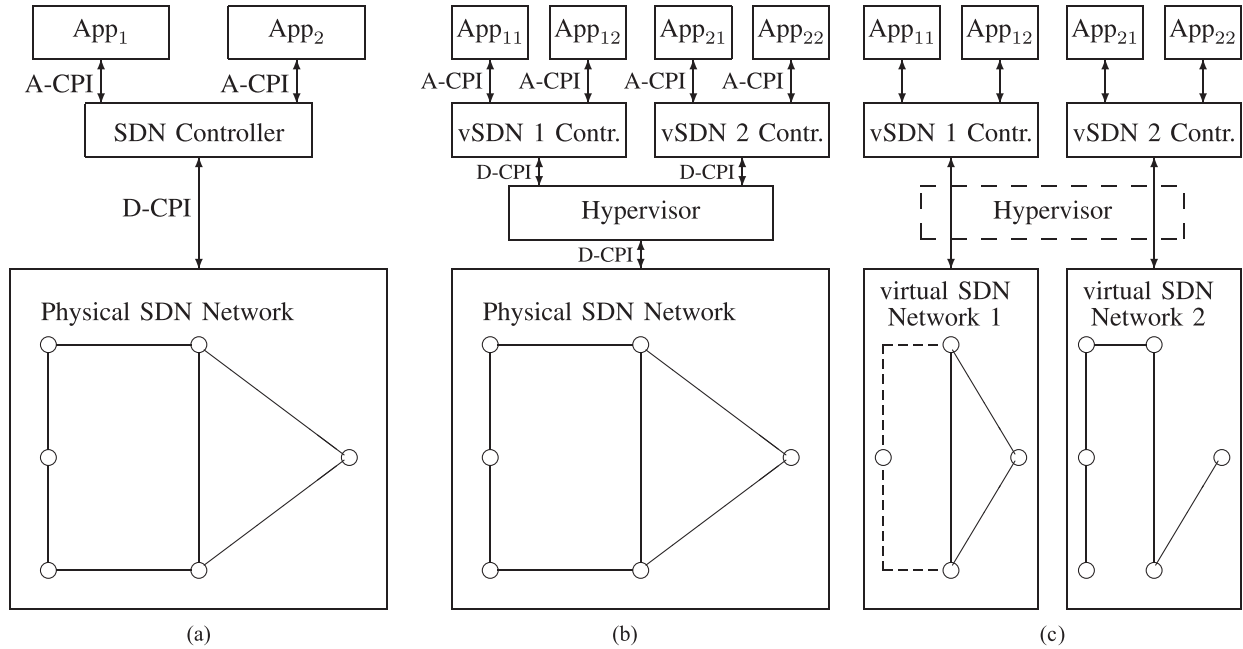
$\text{App}_1$

$\text{App}_2$

A-CPI

A-CPI

SDN Controller

D-CPI

Physical SDN Network

(a)

$\text{App}_{11}$

$\text{App}_{12}$

$\text{App}_{21}$

$\text{App}_{22}$

A-CPI

A-CPI

A-CPI

A-CPI

vSDN 1 Contr.

vSDN 2 Contr.

D-CPI

D-CPI

Hypervisor

D-CPI

Physical SDN Network

(b)

$\text{App}_{11}$

$\text{App}_{12}$

$\text{App}_{21}$

$\text{App}_{22}$

vSDN 1 Contr.

vSDN 2 Contr.

Hypervisor

virtual SDN Network 1

virtual SDN Network 2

(c)